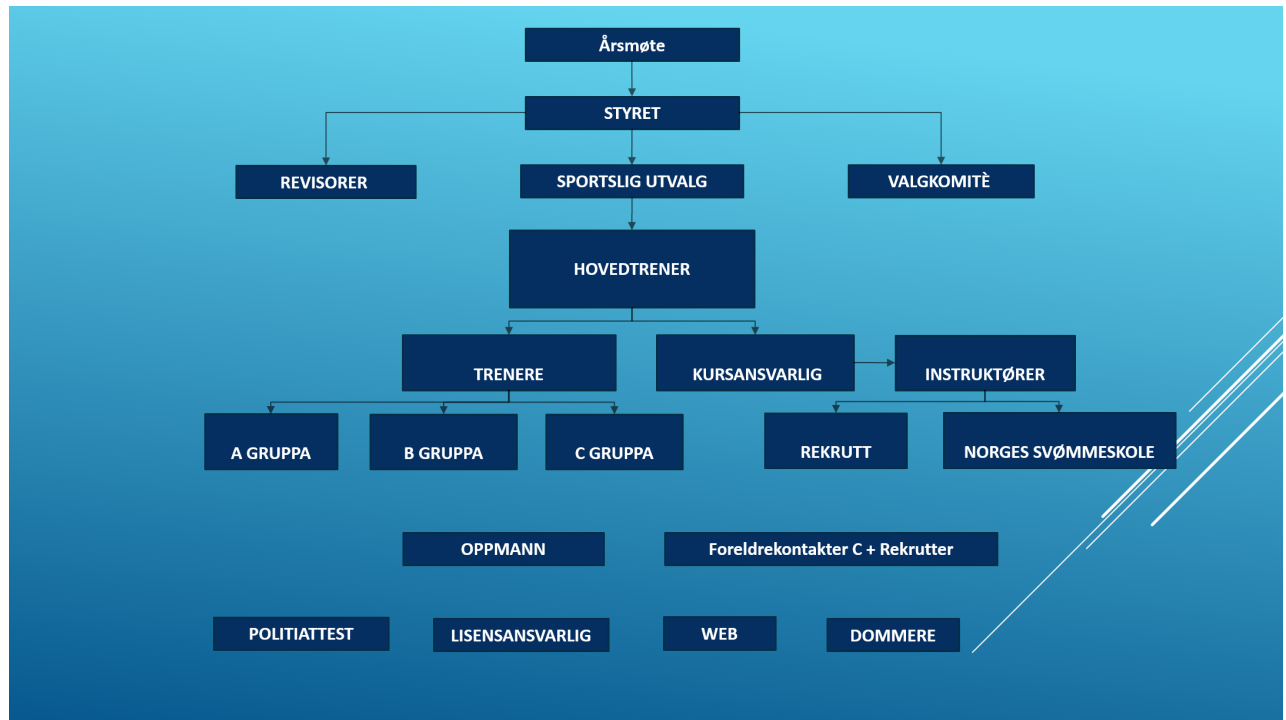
Årsmøte

STYRET

REVISORER

SPORTSLIG UTVALG

VALGKOMITÈ

HOVEDTRENER

TRENERE

KURSANSVARLIG

INSTRUKTØRER

A GRUPPA

B GRUPPA

C GRUPPA

REKRUTT

NORGES SVØMMESKOLE

OPPMANN

Foreldrekontakter C + Rekrutter

POLITIATTEST

LISENSANSVARLIG

WEB

DOMMERE